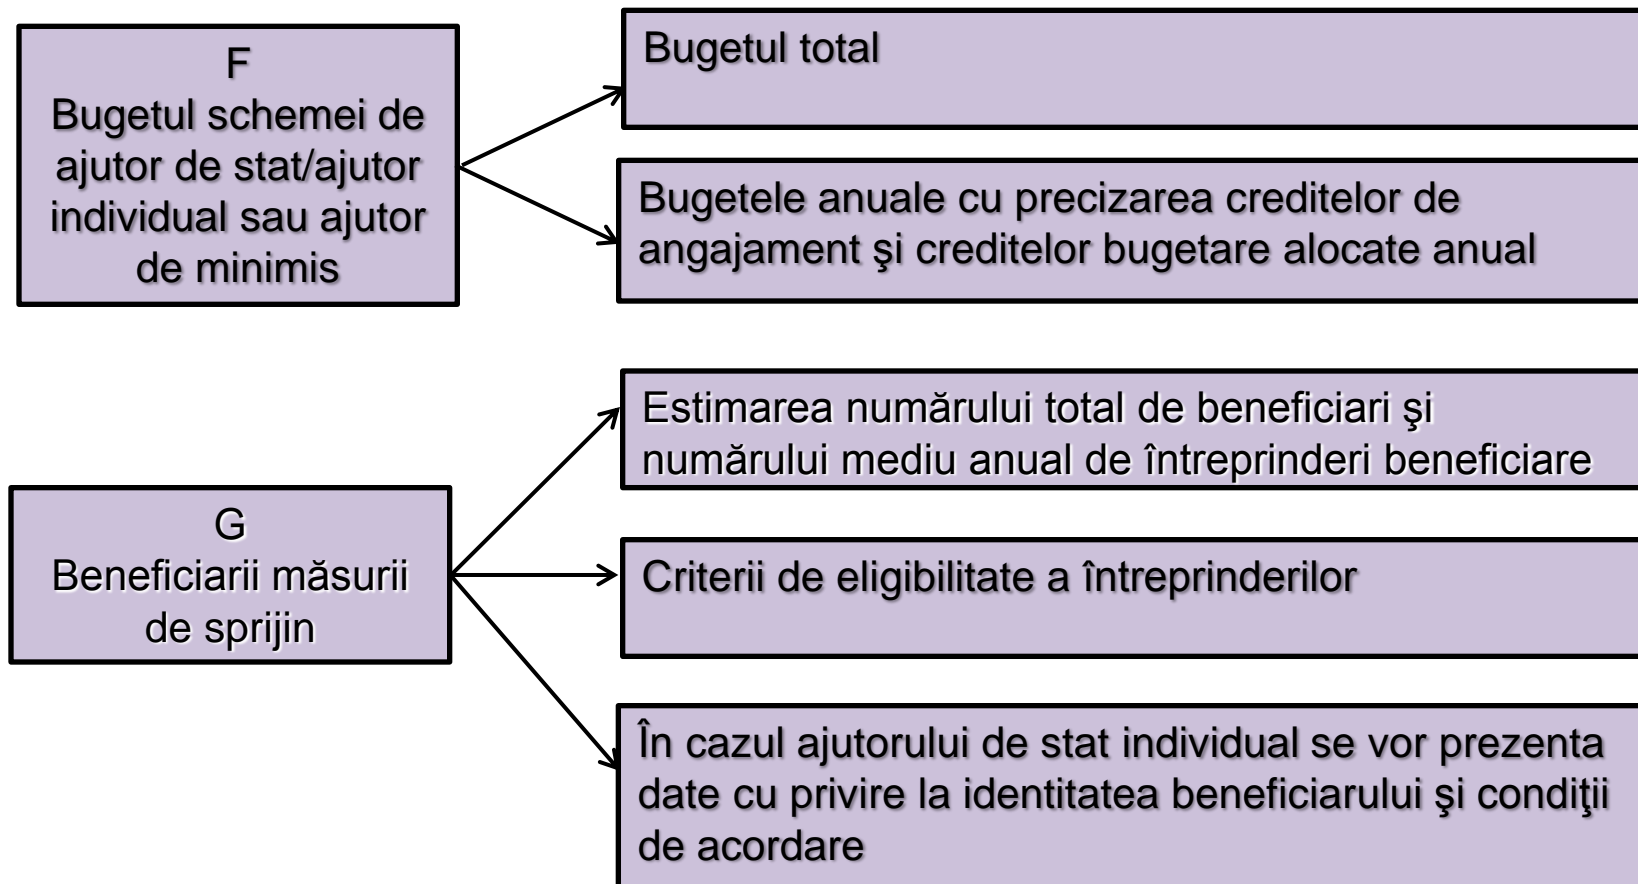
F
Bugetul schemei de ajutor de stat/ajutor individual sau ajutor de minimis

Bugetul total

Bugetele anuale cu precizarea creditelor de angajament şi creditelor bugetare alocate anual

G
Beneficiarii măsurii de sprijin

Estimarea numărului total de beneficiari şi numărului mediu anual de întreprinderi beneficiare

Criterii de eligibilitate a întreprinderilor

În cazul ajutorului de stat individual se vor prezenta date cu privire la identitatea beneficiarului şi condiţii de acordare